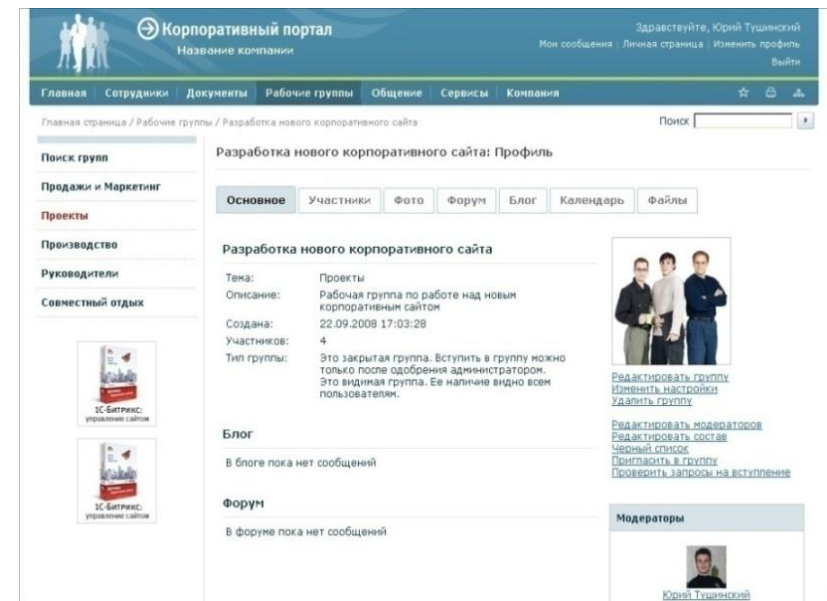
Корпоративный портал
Название компании

Здравствуйте, Юрий Тушинский
Мои сообщения | Личная страница | Изменить профиль
Выйти

Главная Сотрудники Документы Рабочие группы Общение Сервисы Компания

Главная страница / Рабочие группы / Разработка нового корпоративного сайта

Поиск

Поиск групп
Продажи и Маркетинг
Проекты
Производство
Руководители
Совместный отдых

1С-Битрикс: управление сайтом

1С-Битрикс: управление сайтом

Разработка нового корпоративного сайта: Профиль

Основное Участники Фото Форум Блог Календарь Файлы

Разработка нового корпоративного сайта

| Тема: | Проекты |
|---|---|
| Описание: | Рабочая группа по работе над новым корпоративным сайтом |
| Создана: | 22.09.2008 17:03:28 |
| Участников: | 4 |
| Тип группы: | Это закрытая группа. Вступить в группу можно только после одобрения администратором. Это видимая группа. Ее наличие видно всем пользователям. |

Блог

В блоге пока нет сообщений

Форум

В форуме пока нет сообщений

Редактировать группу
Изменить настройки
Удалить группу

Редактировать модераторов
Редактировать состав
Черный список
Пригласить в группу
Проверить запросы на вступление

Модераторы

Юрий Тушинский